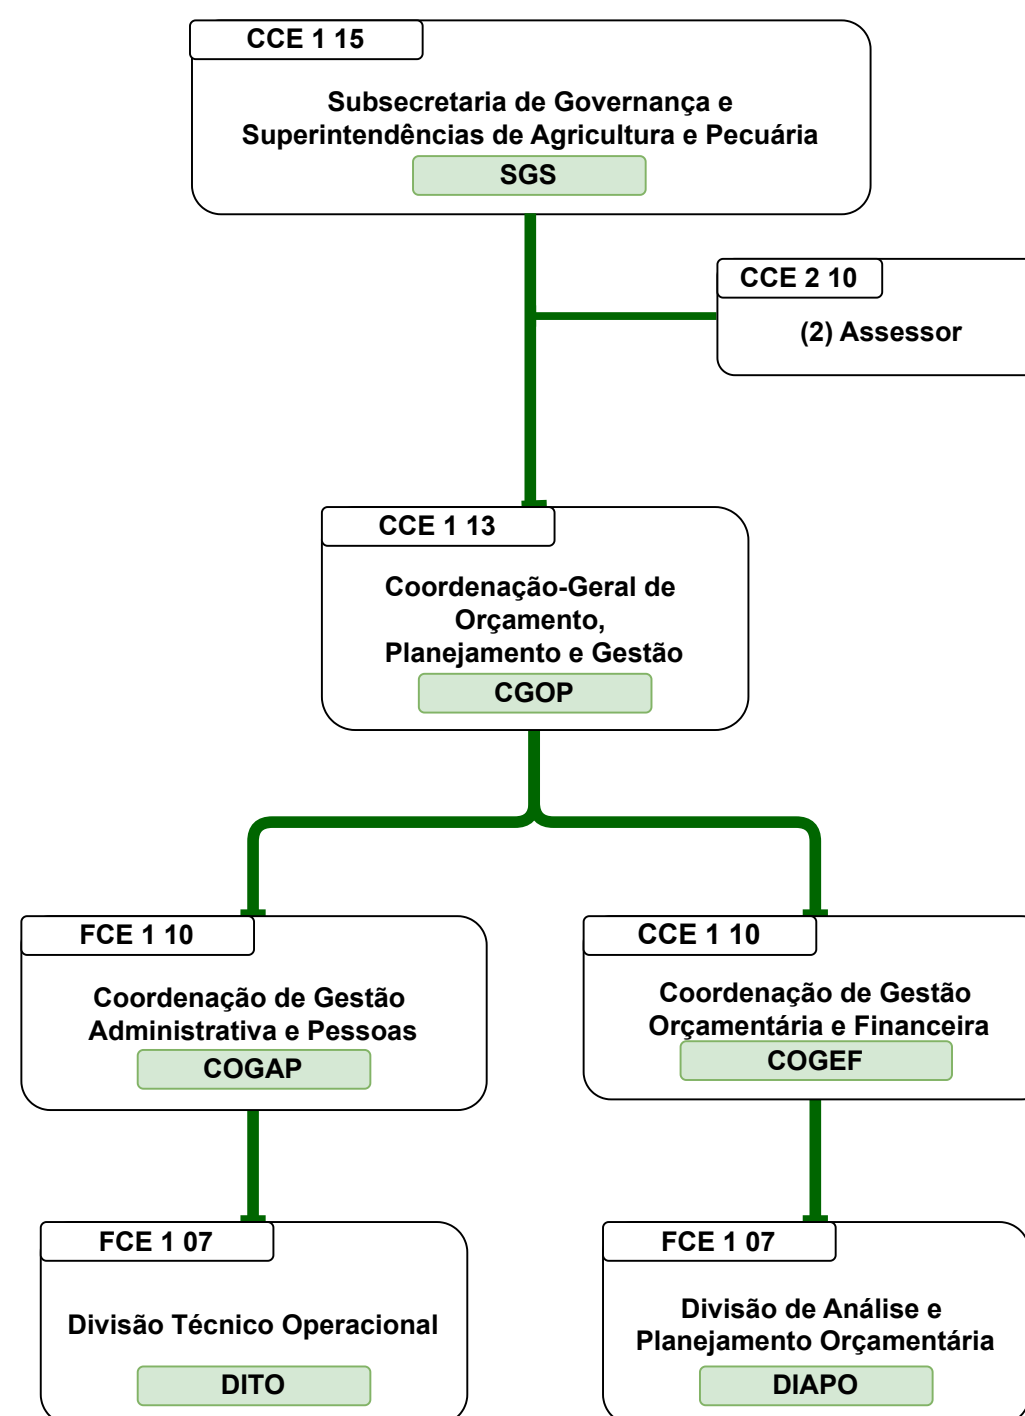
CCE 1 15

Subsecretaria de Governança e Superintendências de Agricultura e Pecuária

SGS

CCE 2 10

(2) Assessor

CCE 1 13

Coordenação-Geral de Orçamento, Planejamento e Gestão

CGOP

FCE 1 10

Coordenação de Gestão Administrativa e Pessoas

COGAP

CCE 1 10

Coordenação de Gestão Orçamentária e Financeira

COGEF

FCE 1 07

Divisão Técnico Operacional

DITO

FCE 1 07

Divisão de Análise e Planejamento Orçamentária

DIAPO